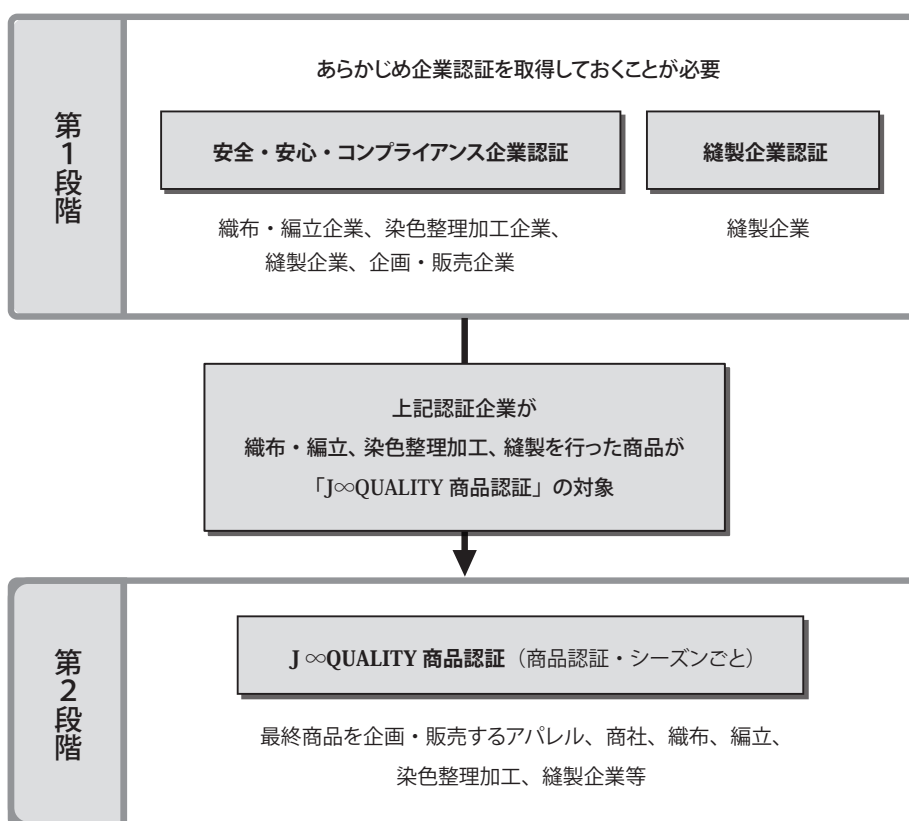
第1段階

あらかじめ企業認証を取得しておくことが必要

安全・安心・コンプライアンス企業認証

織布・編立企業、染色整理加工企業、縫製企業、企画・販売企業

縫製企業認証

縫製企業

上記認証企業が
織布・編立、染色整理加工、縫製を行った商品が
「J∞QUALITY 商品認証」の対象

第2段階

J ∞QUALITY 商品認証（商品認証・シーズンごと）

最終商品を企画・販売するアパレル、商社、織布、編立、染色整理加工、縫製企業等